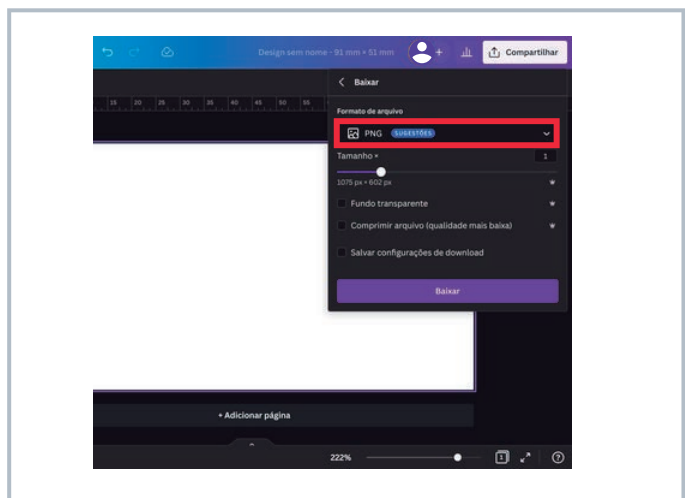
Design sem nome - 91 mm × 51 mm

Compartilhar

15 20 25 30 35 40 45 50 55

Baixar

Formato de arquivo

PNG SUGESTÕES

Tamanho ×

1

1075 px × 602 px

Fundo transparente

Comprimir arquivo (qualidade mais baixa)

Salvar configurações de download

Baixar

+ Adicionar página

222%

1

?